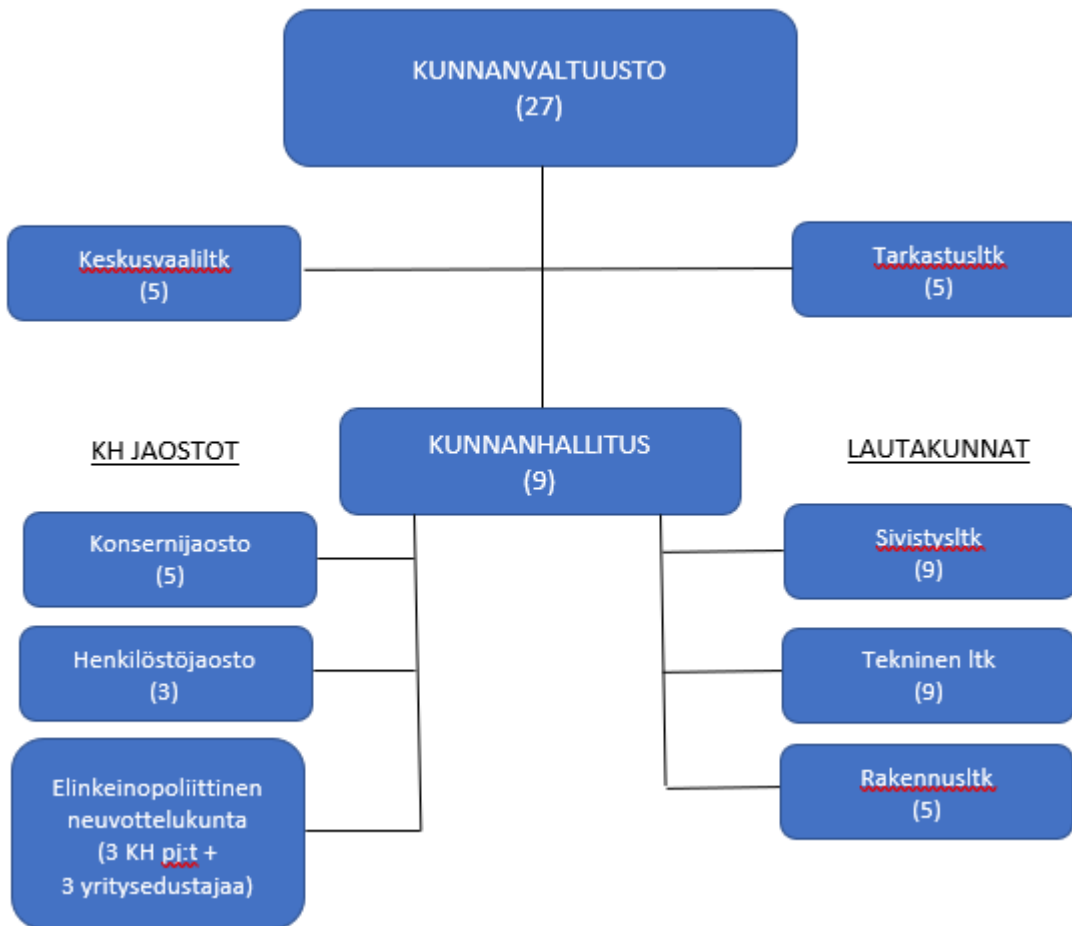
KUNNANVALTUUSTO
(27)

Keskusvaaliltk
(5)

Tarkastusltk
(5)

KH JAOSTOT

KUNNANHALLITUS
(9)

LAUTAKUNNAT

Konsernijaosto
(5)

Henkilöstöjaosto
(3)

Elinkeinopoliittinen neuvottelukunta
(3 KH pj:t +
3 yritysedustajaa)

Sivistysltk
(9)

Tekninen ltk
(9)

Rakennusltk
(5)